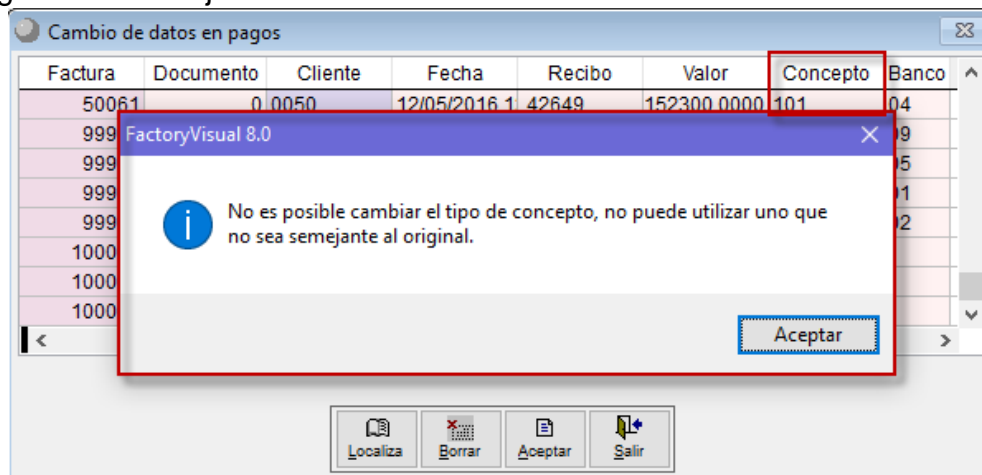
Cambio de datos en pagos

| Factura | Documento | Cliente | Fecha | Recibo | Valor | Concepto | Banco |
|---|---|---|---|---|---|---|---|
| 50061 | 0 | 0050 | 12/05/2016 1 | 42649 | 152300.0000 | 101 | 04 |
| 999 | | | | | | | 9 |
| 999 | | | | | | | 5 |
| 999 | | | | | | | 1 |
| 999 | | | | | | | 2 |
| 1000 | | | | | | | |
| 1000 | | | | | | | |
| 1000 | | | | | | | |

FactoryVisual 8.0

No es posible cambiar el tipo de concepto, no puede utilizar uno que no sea semejante al original.

Aceptar

Localiza Borrar Aceptar Salir